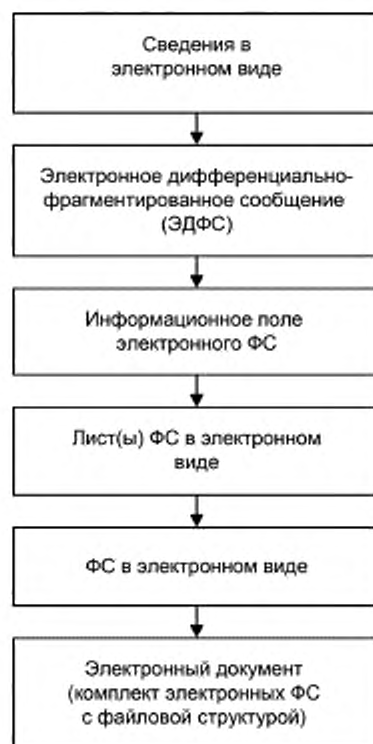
Сведения в электронном виде

Электронное дифференциально-фрагментированное сообщение (ЭДФС)

Информационное поле электронного ФС

Лист(ы) ФС в электронном виде

ФС в электронном виде

Электронный документ (комплект электронных ФС с файловой структурой)